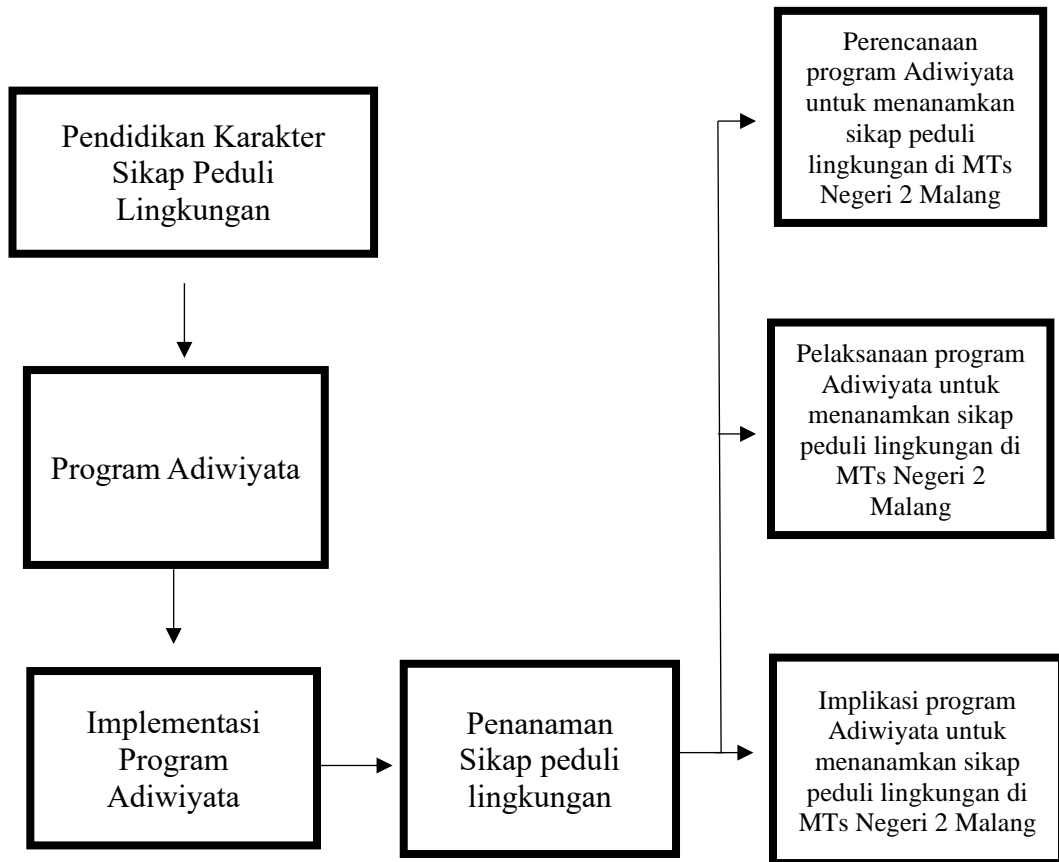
Pendidikan Karakter Sikap Peduli Lingkungan

Program Adiwiyata

Implementasi Program Adiwiyata

Penanaman Sikap peduli lingkungan

Perencanaan program Adiwiyata untuk menanamkan sikap peduli lingkungan di MTs Negeri 2 Malang

Pelaksanaan program Adiwiyata untuk menanamkan sikap peduli lingkungan di MTs Negeri 2 Malang

Implikasi program Adiwiyata untuk menanamkan sikap peduli lingkungan di MTs Negeri 2 Malang